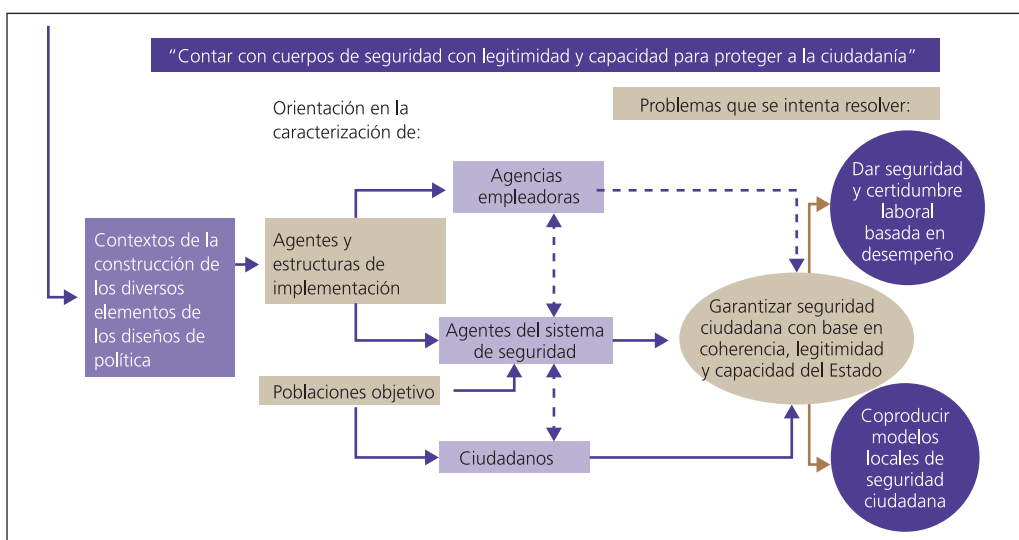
“Contar con cuerpos de seguridad con legitimidad y capacidad para proteger a la ciudadanía”

Orientación en la caracterización de:

Problemas que se intenta resolver:

Agencias empleadoras

Dar seguridad y certidumbre laboral basada en desempeño

Contextos de la construcción de los diversos elementos de los diseños de política

Agentes y estructuras de implementación

Agentes del sistema de seguridad

Garantizar seguridad ciudadana con base en coherencia, legitimidad y capacidad del Estado

Poblaciones objetivo

Coproducir modelos locales de seguridad ciudadana

Ciudadanos